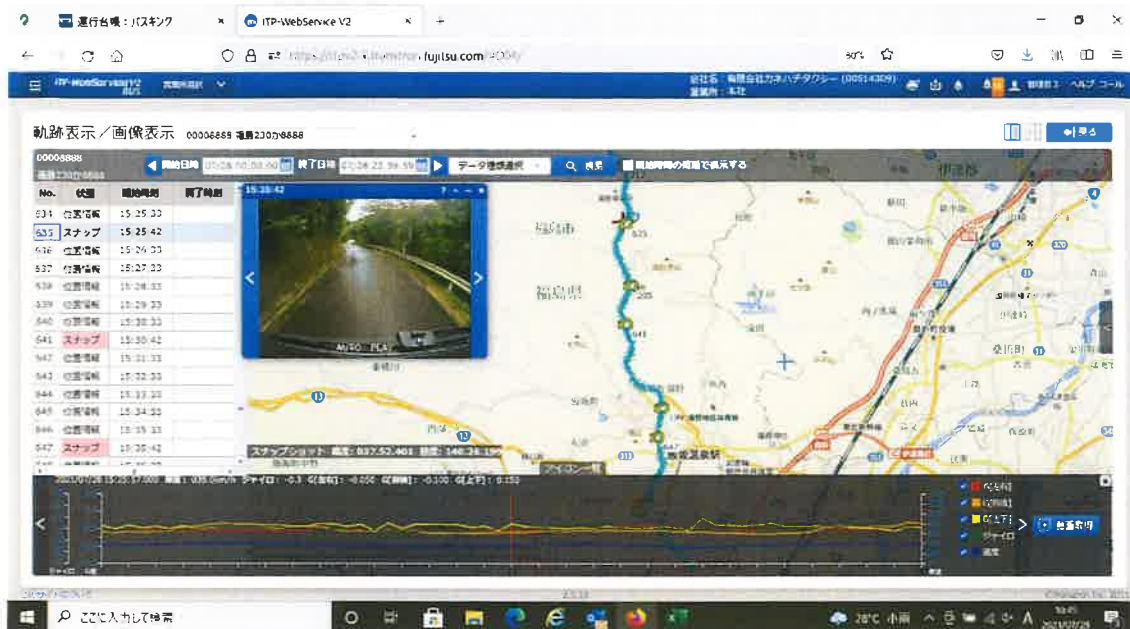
運行台帳：バスキング ×
ITP-WebService V2 ×
https://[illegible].fujitsu.com/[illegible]
80%
ITP-WebService V2
会社名：有限会社カネハチタクシー (00514309)
営業所：本社
管理者 ヘルプ ツール
軌跡表示／画像表示 00006888 福島230か6888
戻る
00006888
福島230か6888
開始日時 07/28 00:00:00
終了日時 07/28 23:59:59
データ種類選択
検索
運転時間の範囲で表示する

| No. | 状態 | 開始時刻 | 終了時刻 |
|---|---|---|---|
| 634 | 位置情報 | 15:25:33 | |
| 635 | スナップ | 15:25:42 | |
| 636 | 位置情報 | 15:26:33 | |
| 637 | 位置情報 | 15:27:33 | |
| 638 | 位置情報 | 15:28:33 | |
| 639 | 位置情報 | 15:29:33 | |
| 640 | 位置情報 | 15:30:33 | |
| 641 | スナップ | 15:30:42 | |
| 642 | 位置情報 | 15:31:33 | |
| 643 | 位置情報 | 15:32:33 | |
| 644 | 位置情報 | 15:33:33 | |
| 645 | 位置情報 | 15:34:33 | |
| 646 | 位置情報 | 15:35:33 | |
| 647 | スナップ | 15:35:42 | |

15:25:42
AUTO PLAY
スナップショット 緯度：037.52.401 経度：140.24.150
福島市
福島県
桑折町
伊達市
飯坂温泉駅
アイコン一覧
2021/07/28 15:25:07.000 速度：035.0km/h ジャイロ：-0.3 G[左右]：-0.050 G[前後]：-0.100 G[上下]：0.150
速度
G[前後]
G[上下]
ジャイロ
距離
動画再生
ここに入力して検索
28°C 小雨
2021/07/29